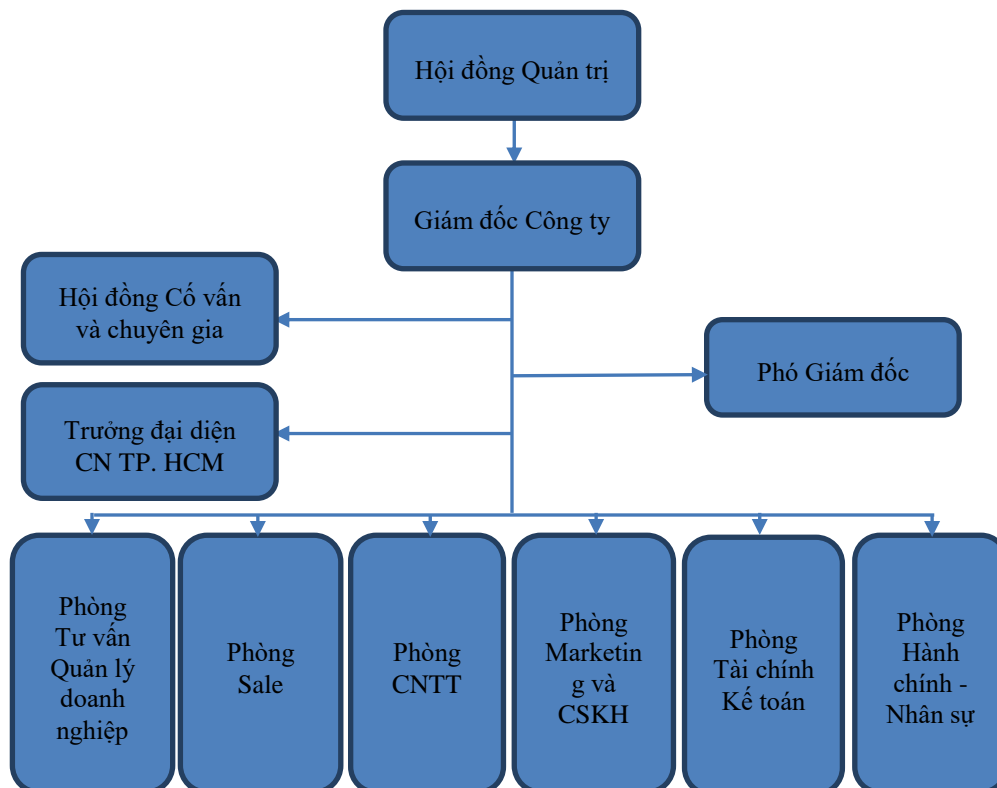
Hội đồng Quản trị

Giám đốc Công ty

Hội đồng Cố vấn và chuyên gia

Phó Giám đốc

Trưởng đại diện CN TP. HCM

Phòng Tư vấn Quản lý doanh nghiệp

Phòng Sale

Phòng CNTT

Phòng Marketin g và CSKH

Phòng Tài chính Kế toán

Phòng Hành chính - Nhân sự